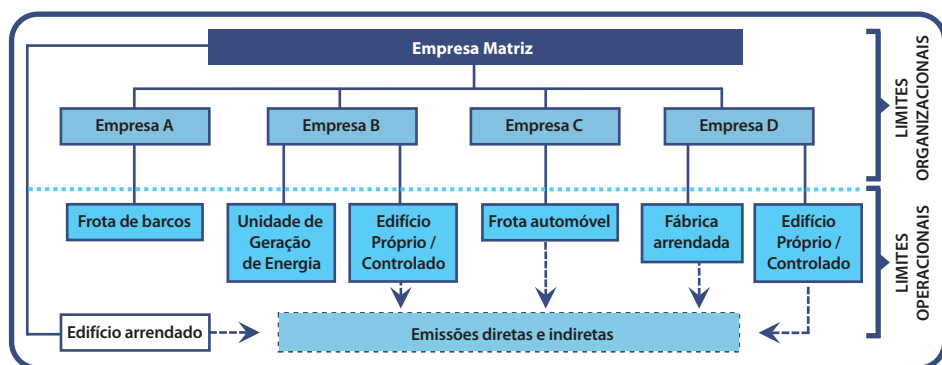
Empresa Matriz

Empresa A

Empresa B

Empresa C

Empresa D

LIMITES ORGANIZACIONAIS

Frota de barcos

Unidade de Geração de Energia

Edifício Próprio / Controlado

Frota automóvel

Fábrica arrendada

Edifício Próprio / Controlado

LIMITES OPERACIONAIS

Edifício arrendado

Emissões diretas e indiretas